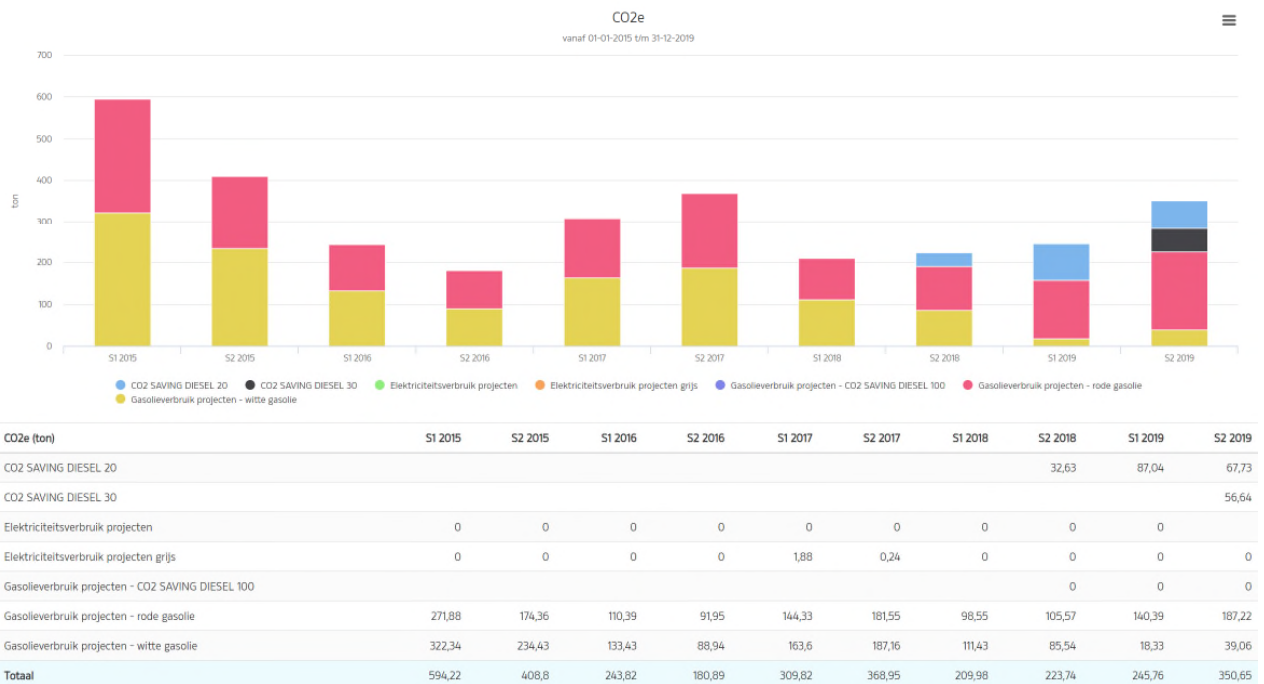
CO2e

vanaf 01-01-2015 t/m 31-12-2019

700
600
500
400
300
200
100
0

ton

S1 2015, S2 2015, S1 2016, S2 2016, S1 2017, S2 2017, S1 2018, S2 2018, S1 2019, S2 2019

CO2 SAVING DIESEL 20
CO2 SAVING DIESEL 30
Elektriciteitsverbruik projecten
Elektriciteitsverbruik projecten grijs
Gasolieverbruik projecten - CO2 SAVING DIESEL 100
Gasolieverbruik projecten - rode gasolie
Gasolieverbruik projecten - witte gasolie

| CO2e (ton) | S1 2015 | S2 2015 | S1 2016 | S2 2016 | S1 2017 | S2 2017 | S1 2018 | S2 2018 | S1 2019 | S2 2019 |
|---|---|---|---|---|---|---|---|---|---|---|
| CO2 SAVING DIESEL 20 | | | | | | | | 32,63 | 87,04 | 67,73 |
| CO2 SAVING DIESEL 30 | | | | | | | | | | 56,64 |
| Elektriciteitsverbruik projecten | 0 | 0 | 0 | 0 | 0 | 0 | 0 | 0 | 0 | |
| Elektriciteitsverbruik projecten grijs | 0 | 0 | 0 | 0 | 1,88 | 0,24 | 0 | 0 | 0 | 0 |
| Gasolieverbruik projecten - CO2 SAVING DIESEL 100 | | | | | | | | 0 | 0 | 0 |
| Gasolieverbruik projecten - rode gasolie | 271,88 | 174,36 | 110,39 | 91,95 | 144,33 | 181,55 | 98,55 | 105,57 | 140,39 | 187,22 |
| Gasolieverbruik projecten - witte gasolie | 322,34 | 234,43 | 133,43 | 88,94 | 163,6 | 187,16 | 111,43 | 85,54 | 18,33 | 39,06 |
| Totaal | 594,22 | 408,8 | 243,82 | 180,89 | 309,82 | 368,95 | 209,98 | 223,74 | 245,76 | 350,65 |